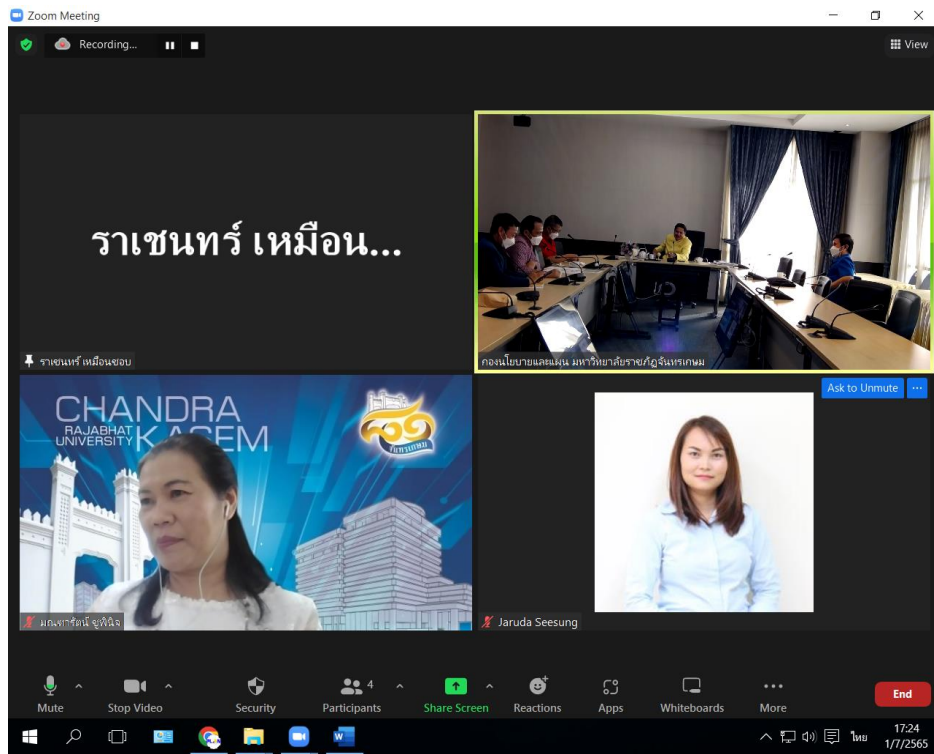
Zoom Meeting

Recording...

View

ราเชนทร์ เหมือน...

ราเชนทร์ เหมือนขอบ

กองนโยบายและแผน มหาวิทยาลัยราชภัฏจันทรเกษม

CHANDRA RAJABHAT UNIVERSITY KASEM

Ask to Unmute

มณฑารัตน์ ชูพินิจ

Jaruda Seesung

Mute

Stop Video

Security

4

Participants

Share Screen

Reactions

Apps

Whiteboards

More

End

ไทย

17:24
1/7/2565